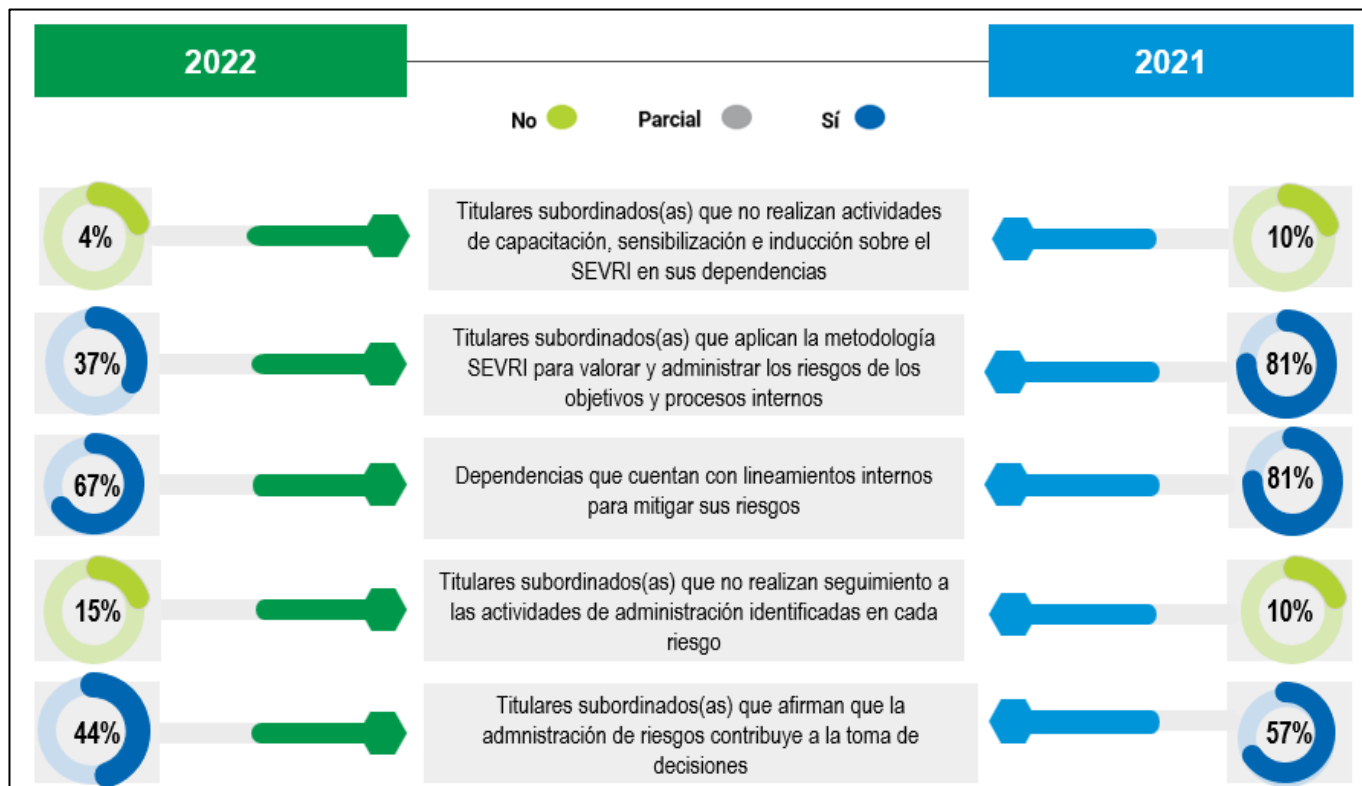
2022

2021

No Parcial Sí

4%

Titulares subordinados(as) que no realizan actividades de capacitación, sensibilización e inducción sobre el SEVRI en sus dependencias

10%

37%

Titulares subordinados(as) que aplican la metodología SEVRI para valorar y administrar los riesgos de los objetivos y procesos internos

81%

67%

Dependencias que cuentan con lineamientos internos para mitigar sus riesgos

81%

15%

Titulares subordinados(as) que no realizan seguimiento a las actividades de administración identificadas en cada riesgo

10%

44%

Titulares subordinados(as) que afirman que la admnistración de riesgos contribuye a la toma de decisiones

57%